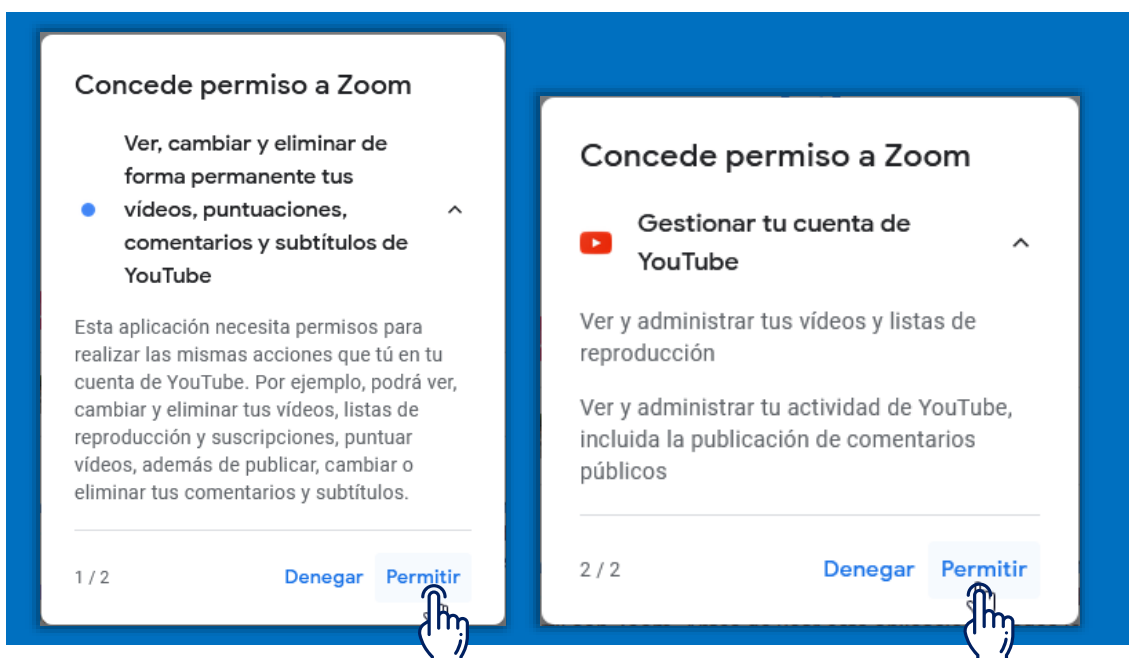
Concede permiso a Zoom

Ver, cambiar y eliminar de forma permanente tus vídeos, puntuaciones, comentarios y subtítulos de YouTube

Esta aplicación necesita permisos para realizar las mismas acciones que tú en tu cuenta de YouTube. Por ejemplo, podrá ver, cambiar y eliminar tus vídeos, listas de reproducción y suscripciones, puntuar vídeos, además de publicar, cambiar o eliminar tus comentarios y subtítulos.

1 / 2

Denegar

Permitir

Concede permiso a Zoom

Gestionar tu cuenta de YouTube

Ver y administrar tus vídeos y listas de reproducción

Ver y administrar tu actividad de YouTube, incluida la publicación de comentarios públicos

2 / 2

Denegar

Permitir